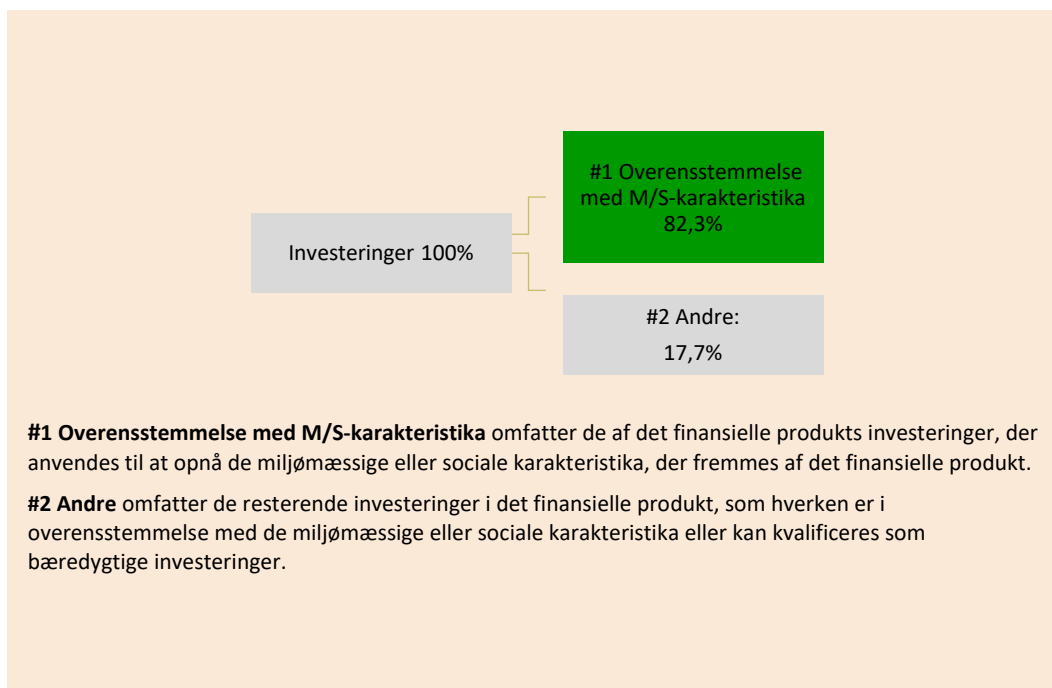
Investeringer 100%

#1 Overensstemmelse med M/S-karakteristika 82,3%

#2 Andre: 17,7%

**#1 Overensstemmelse med M/S-karakteristika** omfatter de af det finansielle produkts investeringer, der anvendes til at opnå de miljømæssige eller sociale karakteristika, der fremmes af det finansielle produkt.

**#2 Andre** omfatter de resterende investeringer i det finansielle produkt, som hverken er i overensstemmelse med de miljømæssige eller sociale karakteristika eller kan kvalificeres som bæredygtige investeringer.